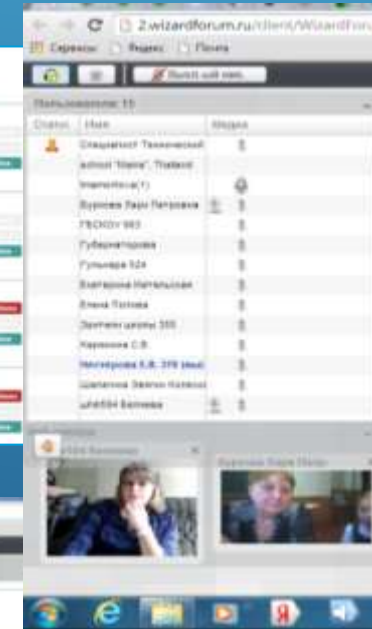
2.wizardforum.ru/client/WizardFor

Сервисы Яндекс Почта

Выйти100 мин.

Пользователи: 15

| Статус | Имя | Медиа |
|---|---|---|
| | Специалист Технической | |
| | школа "Мама", Thailand | |
| | Ivanovich(1) | |
| | Бурхова Зара Петровна | |
| | ГБОУ 983 | |
| | Губернаторова | |
| | Гульнара 524 | |
| | Екатерина Натальская | |
| | Елена Попова | |
| | Зрители школы 355 | |
| | Карманова С.В. | |
| | Нестерова Е.В. 379 (мод | |
| | Шапкина Звезди Колесо | |
| | ШКОЛА Белкина | |

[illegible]

Бурхова Зара Петр